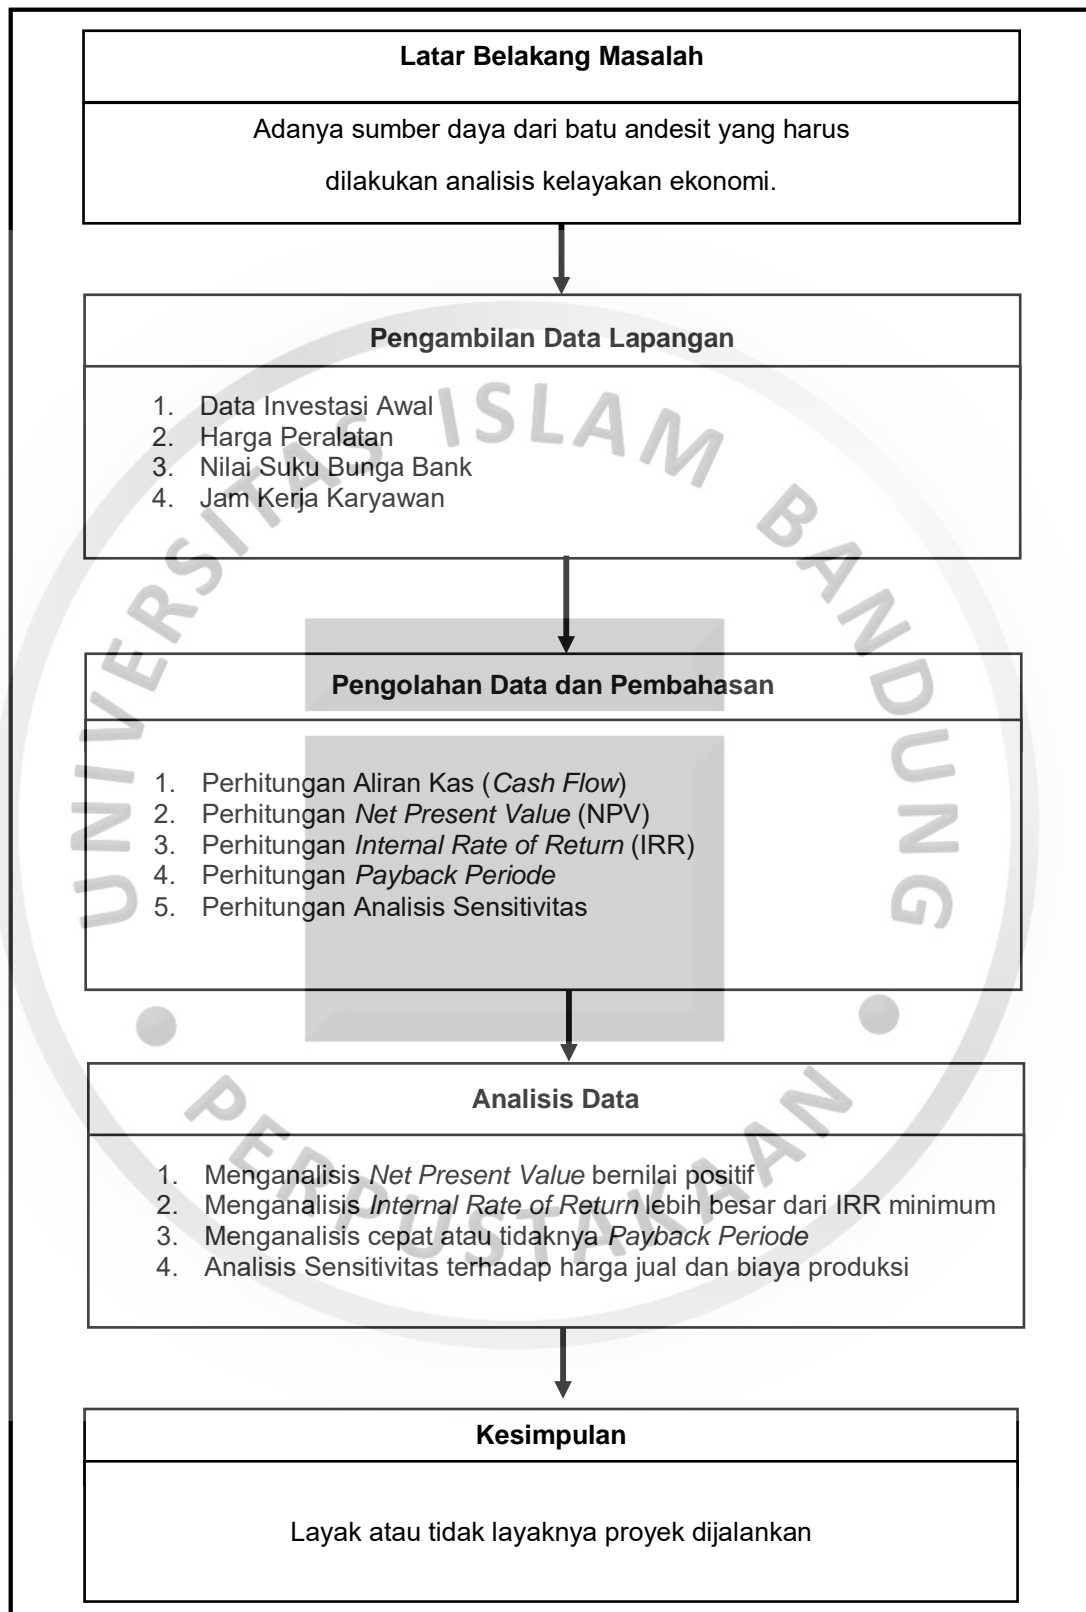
Latar Belakang Masalah

Adanya sumber daya dari batu andesit yang harus dilakukan analisis kelayakan ekonomi.

Pengambilan Data Lapangan

1. Data Investasi Awal
2. Harga Peralatan
3. Nilai Suku Bunga Bank
4. Jam Kerja Karyawan

Pengolahan Data dan Pembahasan

1. Perhitungan Aliran Kas (*Cash Flow*)
2. Perhitungan *Net Present Value* (NPV)
3. Perhitungan *Internal Rate of Return* (IRR)
4. Perhitungan *Payback Periode*
5. Perhitungan Analisis Sensitivitas

Analisis Data

1. Menganalisis *Net Present Value* bernilai positif
2. Menganalisis *Internal Rate of Return* lebih besar dari IRR minimum
3. Menganalisis cepat atau tidaknya *Payback Periode*
4. Analisis Sensitivitas terhadap harga jual dan biaya produksi

Kesimpulan

Layak atau tidak layaknya proyek dijalankan

UNIVERSITAS ISLAM BANDUNG

PERPUSTAKAAN